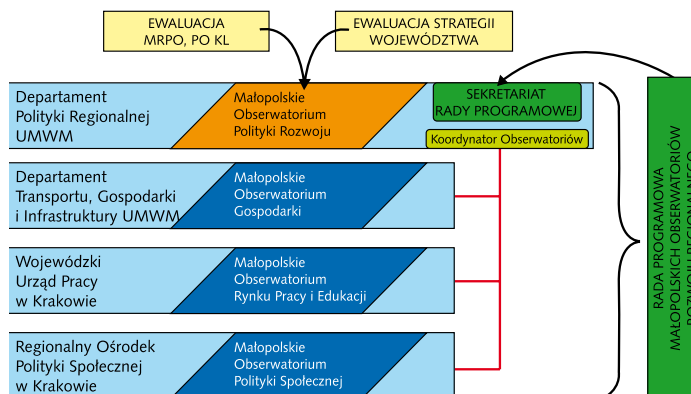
EWALUACJA MRPO, PO KL

EWALUACJA STRATEGII WOJEWÓDZTWA

Departament Polityki Regionalnej UMWM

Małopolskie Obserwatorium Polityki Rozwoju

SEKRETARIAT RADY PROGRAMOWEJ

Koordynator Obserwatoriów

Departament Transportu, Gospodarki i Infrastruktury UMWM

Małopolskie Obserwatorium Gospodarki

Wojewódzki Urząd Pracy w Krakowie

Małopolskie Obserwatorium Rynku Pracy i Edukacji

Regionalny Ośrodek Polityki Społecznej w Krakowie

Małopolskie Obserwatorium Polityki Społecznej

RADA PROGRAMOWA MAŁOPOLSKICH OBSERWATORIÓW ROZWOJU REGIONALNEGO